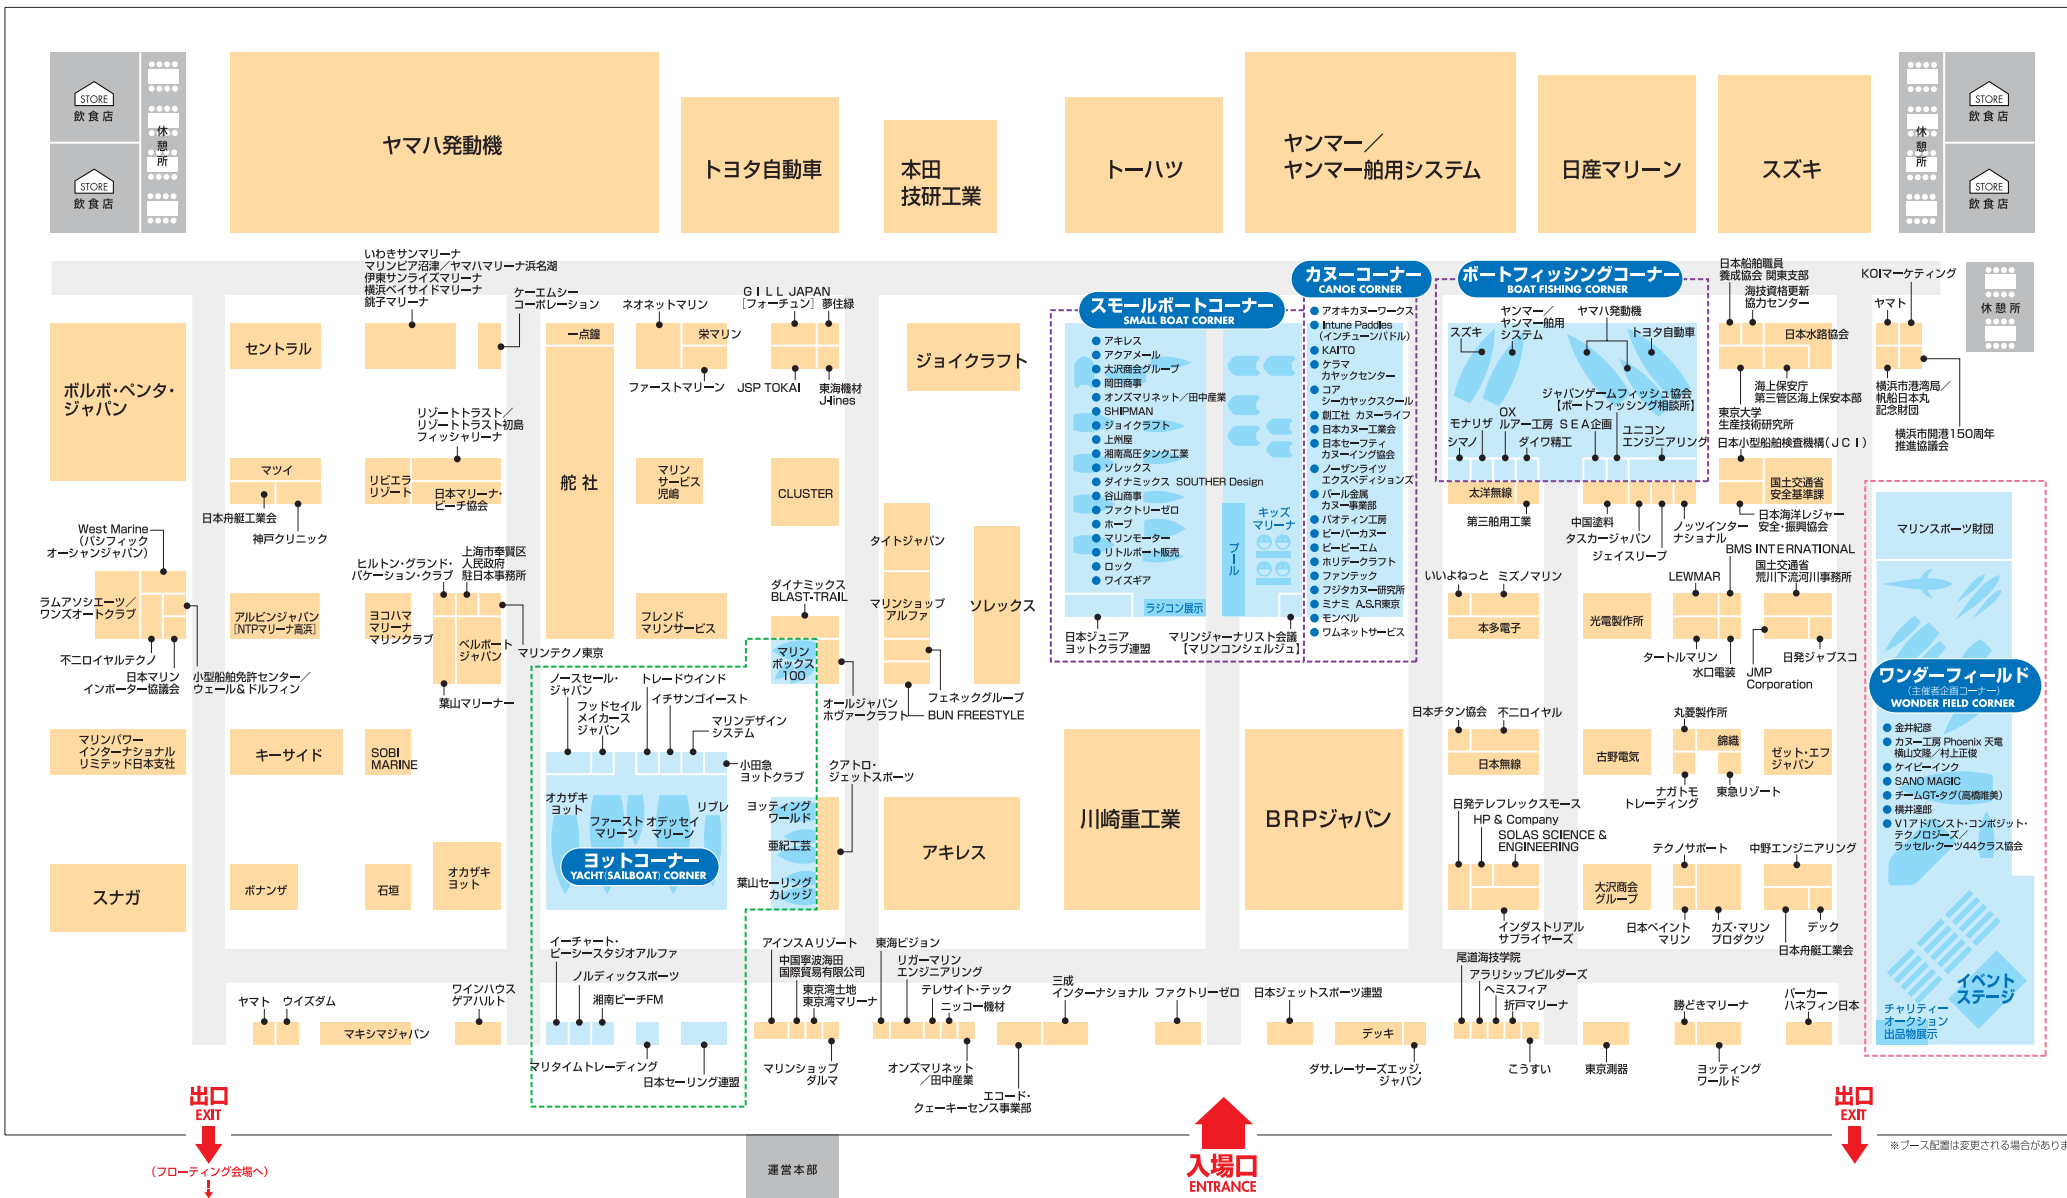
STORE
飲食店
STORE
飲食店
休憩所

ヤマハ発動機

トヨタ自動車

本田
技研工業

トーハツ

ヤンマー／
ヤンマー舶用システム

日産マリーン

スズキ

休憩所
STORE
飲食店
STORE
飲食店

いわきサンマリーナ
マリンピア沼津／ヤマハマリーナ浜名湖
伊東サンライズマリーナ
横浜ベイサイドマリーナ
銚子マリーナ

ケーエムシー
コーポレーション

ネオネットマリン

GILL JAPAN
［フォーチュン］
夢仕縁

セントラル

一点鐘

栄マリン

ファーストマリーン

JSP TOKAI

東海機材
J-Hines

ジョイクラフト

スモールボートコーナー
SMALL BOAT CORNER

アホレス
アクアメール
大沢商会グループ
岡田商事
オンズマリネット／田中産業
SHIPMAN
ジョイクラフト
上州屋
湘南高圧タンク工業
ゾレックス
ダイナミックス SOUTHER Design
谷山商事
ファクトリーゼロ
ホープ
マリンモーター
リトルボート販売
ロック
ワイズギア

キッズマリーナ
プール
ラジコン展示

日本ジュニア
ヨットクラブ連盟

マリンジャーナリスト会議
［マリンコンシェルジュ］

カヌーコーナー
CANOE CORNER

アオキカヌーワークス
Intune Paddles
（インチューンパドル）
KAITO
ケラマ
カヤックセンター
コア
シーカヤックスクール
創江社 カヌーライフ
日本カヌー工業会
日本セーフティ
カヌーイング協会
ノーザンライツ
エクスペディションズ
パール金属
カヌー事業部
バオティン工房
ビーバーカヌー
ビーエム
ホリデークラフト
ファンテック
フジタカヌー研究所
ミナミ A.S.R東京
モンベル
ワムネットサービス

ボートフィッシングコーナー
BOAT FISHING CORNER

ヤンマー／
ヤンマー舶用
システム

ヤマハ発動機

スズキ

トヨタ自動車

ジャパンゲームフィッシュ協会
［ボートフィッシング相談所］

モナリザ
OX
ルアー工房
SEA企画
ユニコン
エンジニアリング
シマノ
ダイワ精工

日本船舶職員
養成協会 関東支部

海技資格更新
協力センター

KOIマーケティング

ヤマト

休憩所

日本水路協会

海上保安庁
第三管区海上保安本部

東京大学
生産技術研究所

横浜市港湾局／
帆船日本丸
記念財団

横浜市開港150周年
推進協議会

日本小型船舶検査機構（JCI）

国土交通省
安全基準課

日本海洋レジャー
安全・振興協会

ボルボ・ペンタ・
ジャパン

マツイ

日本舟艇工業会

神戸クリニック

リビエラ
リゾート

日本マリーナ・
ビーチ協会

リゾートトラスト／
リゾートトラスト初島
フィッシャリーナ

舵社

マリン
サービス
児嶋

CLUSTER

West Marine
（パシフィック
オーシャンジャパン）

ヒルトン・グランド・
バケーション・クラブ

上海市奉賢区
人民政府
駐日本事務所

ラムアソシエーツ／
ワンズオートクラブ

アルピンジャパン
［NTPマリーナ高浜］

ヨコハマ
マリーナ
マリンクラブ

ベルボート
ジャパン

フレンド
マリンサービス

ダイナミックス
BLAST-TRAIL

タイトジャパン

マリンショップ
アルファ

ソレックス

太洋無線

第三舶用工業

中国塗料
タスカージャパン

ノッツインター
ナショナル

ジェイスリーブ

BMS INTERNATIONAL

国土交通省
荒川下流河川事務所

いいよねっと

ミズノマリン

LEWMAR

本多電子

光電製作所

タートルマリン

水口電装

JMP
Corporation

日発ジャブスコ

不二ロイヤルテクノ

日本マリン
インポーター協議会

小型船舶免許センター／
ウェールＡドルフィン

葉山マリーナー

マリンテクノ東京

マリン
ボックス
100

オールジャパン
ホヴァークラフト

フェネックグループ
BUN FREESTYLE

ノースセール・
ジャパン

トレードウインド

フッドセイル
メイカース
ジャパン

イチサンゴイースト

マリンデザイン
システム

小田急
ヨットクラブ

クアトロ・
ジェットスポーツ

オカザキ
ヨット

ファースト
マリーン

オデッセイ
マリーン

リブレ

ヨッティング
ワールド

ヨットコーナー
YACHT(SAILBOAT) CORNER

亜紀工芸

葉山セーリング
カレッジ

マリンパワー
インターナショナル
リミテッド日本支社

キーサイド

SOBI
MARINE

アキレス

川崎重工業

BRPジャパン

日本チタン協会

不二ロイヤル

日本無線

古野電気

丸菱製作所

錦織

ゼット・エフ
ジャパン

ナガトモ
トレーディング

東急リゾート

日発テレフレックスモース

HP & Company

SOLAS SCIENCE &
ENGINEERING

テクノサポート

中野エンジニアリング

大沢商会
グループ

インダストリアル
サプライヤーズ

日本ペイント
マリン

カズ・マリン
プロダクツ

デック

日本舟艇工業会

ワンダーフィールド
（主催者企画コーナー）
WONDER FIELD CORNER

金井紀彦
カヌー工房 Phoenix 天竜
横山文隆／村上正俊
ケイビーインク
SANO MAGIC
チームGT-タグ（高橋雅美）
横井達郎
V1アドバンスト・コンポジット・
テクノロジーズ／
ラッセル・クーツ44クラス協会

マリンスポーツ財団

イベント
ステージ

チャリティー
オークション
出品物展示

スナガ

ボナンザ

石垣

オカザキ
ヨット

イーチャート・
ビーシースタジオアルファ

ノルディックスポーツ

湘南ビーチFM

アインスＡリゾート

中国寧波海田
国際貿易有限公司

東京湾土地
東京湾マリーナ

東海ビジョン

リガーマリン
エンジニアリング

テレサイト・テック

ニッコー機材

三成
インターナショナル

ファクトリーゼロ

日本ジェットスポーツ連盟

デッキ

尾道海技学院

アラリシップビルダーズ

ヘミスフィア

折戸マリーナ

勝どきマリーナ

パーカー
ハネフィン日本

ヤマト

ウイズダム

ワインハウス
ゲアハルト

マキシマジャパン

マリタイムトレーディング

日本セーリング連盟

マリンショップ
ダルマ

オンズマリネット
／田中産業

エコード・
クエーキーセンス事業部

ダサ.レーザーズエッジ.
ジャパン

こうすい

東京測器

ヨッティング
ワールド

出口
EXIT

（フローティング会場へ）

運営本部

入場口
ENTRANCE

出口
EXIT

※ブース配置は変更される場合があります